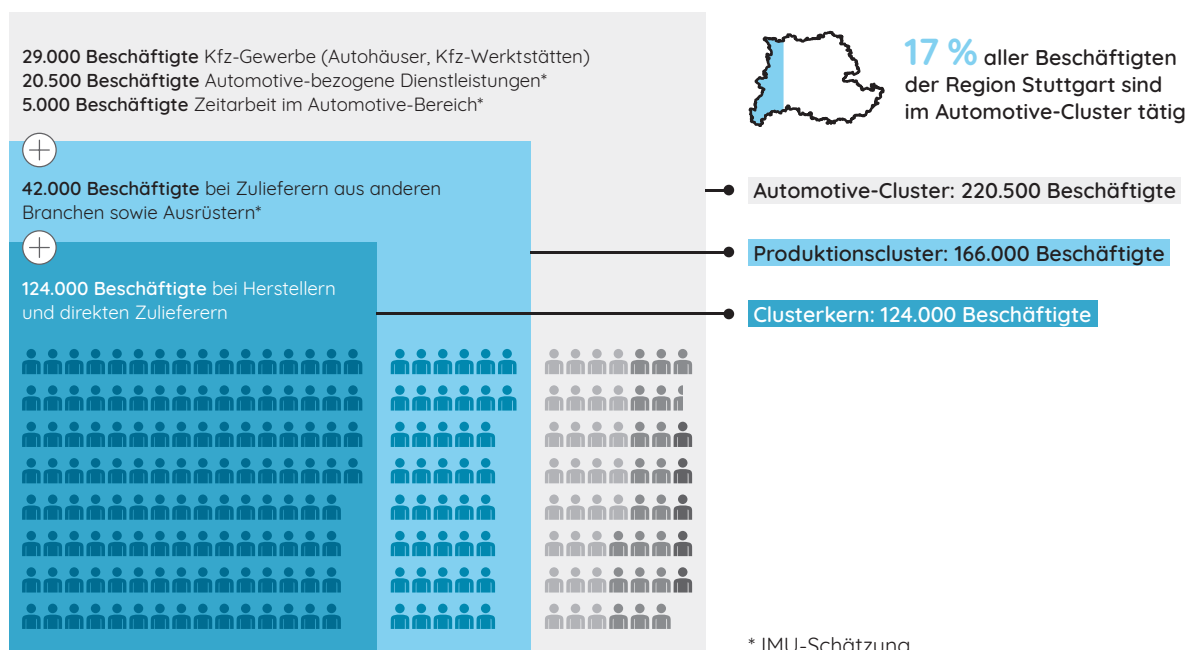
**29.000 Beschäftigte** Kfz-Gewerbe (Autohäuser, Kfz-Werkstätten)
**20.500 Beschäftigte** Automotive-bezogene Dienstleistungen*
**5.000 Beschäftigte** Zeitarbeit im Automotive-Bereich*

**42.000 Beschäftigte** bei Zulieferern aus anderen Branchen sowie Ausrüstern*

**124.000 Beschäftigte** bei Herstellern und direkten Zulieferern

**17 %** aller Beschäftigten der Region Stuttgart sind im Automotive-Cluster tätig

Automotive-Cluster: 220.500 Beschäftigte

Produktionscluster: 166.000 Beschäftigte

Clusterkern: 124.000 Beschäftigte

* IMU-Schätzung